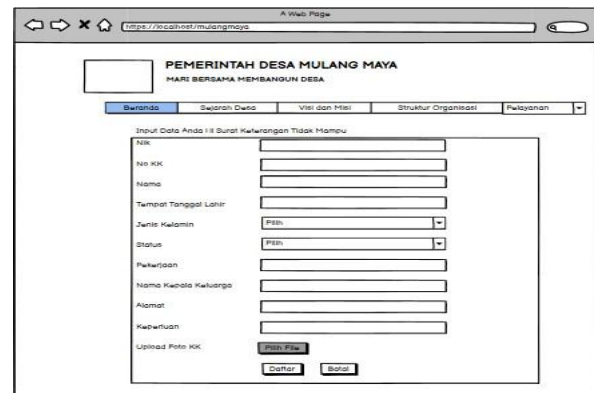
A Web Page

https://localhost/mulangmaya

PEMERINTAH DESA MULANG MAYA

MARI BERSAMA MEMBANGUN DESA

Beranda | Sejarah Desa | Visi dan Misi | Struktur Organisasi | Pelayanan

Input Data Anda Isi Surat Keterangan Tidak Mampu

Nik

No KK

Nama

Tempat Tanggal Lahir

Jenis Kelamin
Pilih

Status
Pilih

Pekerjaan

Nama Kepala Keluarga

Alamat

Keperluan

Upload Foto KK
Pilih File

Daftar
Batal